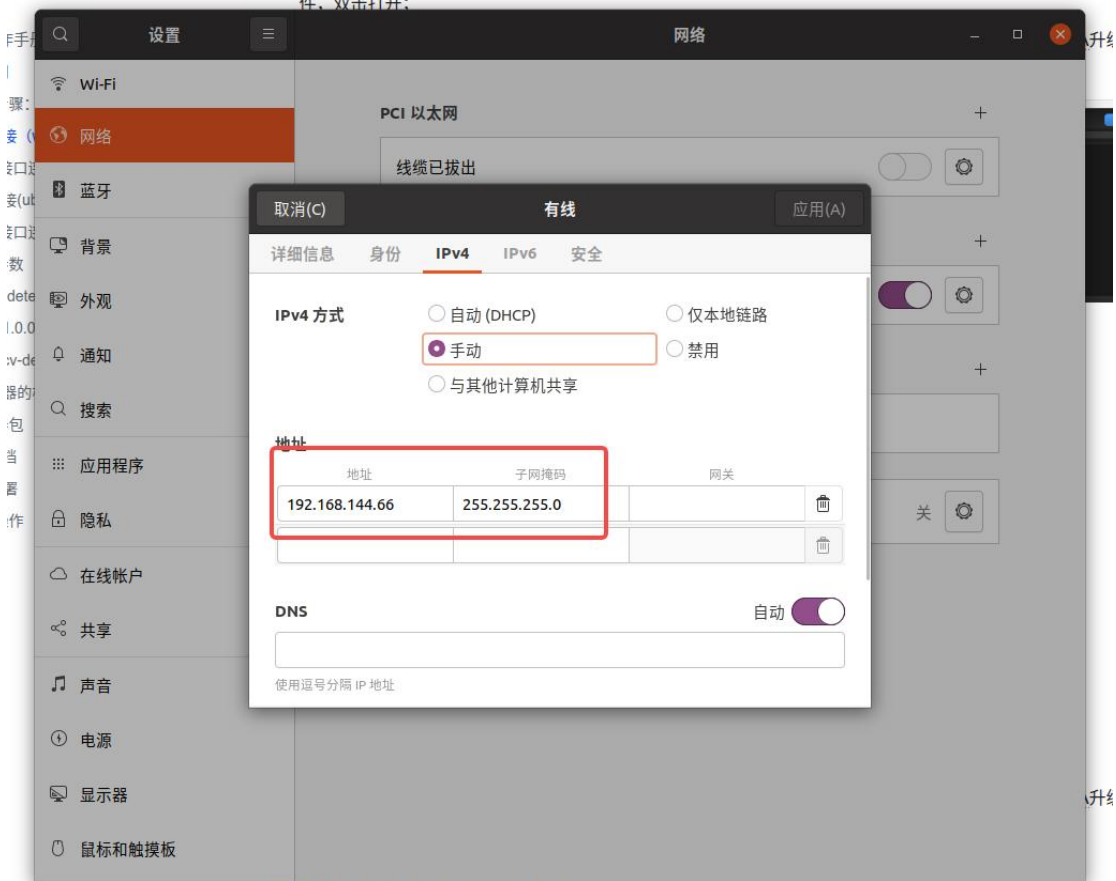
设置

网络

Wi-Fi
网络
蓝牙
背景
外观
通知
搜索
应用程序
隐私
在线帐户
共享
声音
电源
显示器
鼠标和触摸板

PCI 以太网 +
线缆已拔出

+

+

关

取消(C) 有线 应用(A)

详细信息 身份 IPv4 IPv6 安全

IPv4 方式
自动 (DHCP)
仅本地链路
手动
禁用
与其他计算机共享

地址

| 地址 | 子网掩码 | 网关 |
|---|---|---|
| 192.168.144.66 | 255.255.255.0 | |
| | | |

DNS 自动

使用逗号分隔 IP 地址